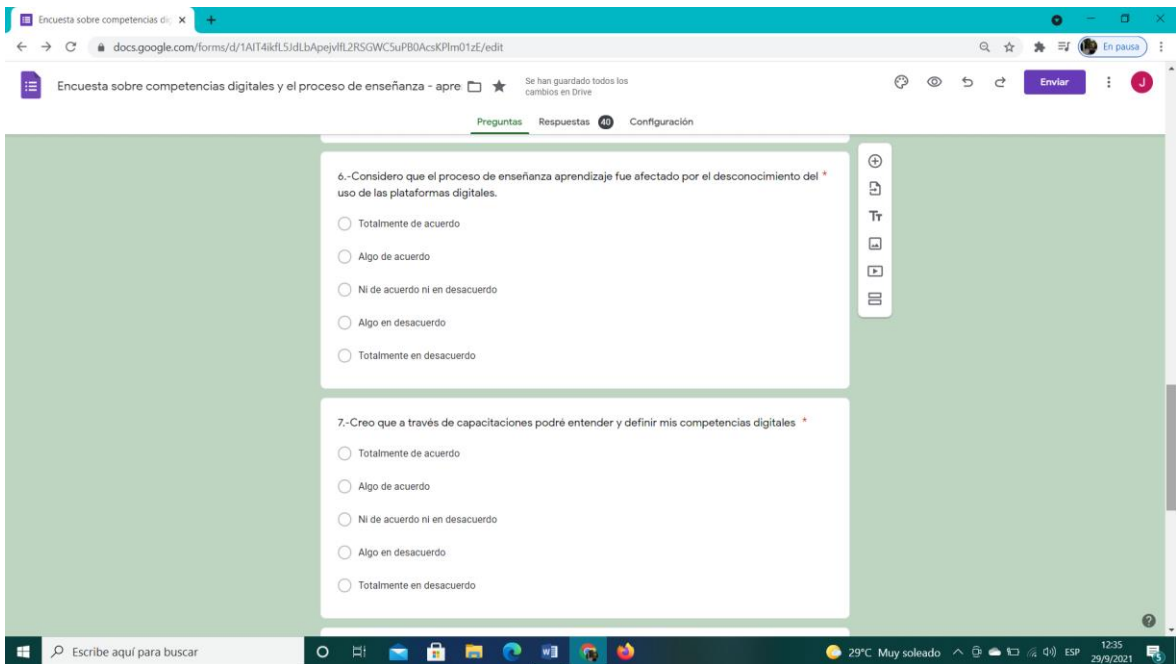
Encuesta sobre competencias dig ×
docs.google.com/forms/d/1AIT4ikfL5JdLbApejvlfL2RSGWC5uPB0AcsKPlm01zE/edit
En pausa
Encuesta sobre competencias digitales y el proceso de enseñanza - apre
Se han guardado todos los cambios en Drive
Enviar
J
Preguntas Respuestas 40 Configuración

6.-Considero que el proceso de enseñanza aprendizaje fue afectado por el desconocimiento del uso de las plataformas digitales. *
Totalmente de acuerdo
Algo de acuerdo
Ni de acuerdo ni en desacuerdo
Algo en desacuerdo
Totalmente en desacuerdo

7.-Creo que a través de capacitaciones podré entender y definir mis competencias digitales *
Totalmente de acuerdo
Algo de acuerdo
Ni de acuerdo ni en desacuerdo
Algo en desacuerdo
Totalmente en desacuerdo

Escribe aquí para buscar
29°C Muy soleado ESP 12:35 29/9/2021